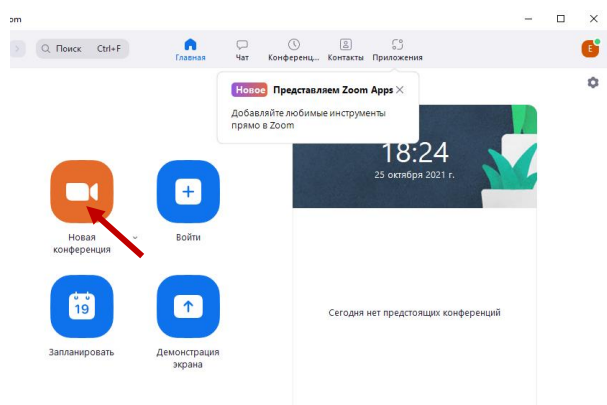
om

Поиск Ctrl+F

Главная Чат Конференц... Контакты Приложения

E

Новое Представляем Zoom Apps

Добавляйте любимые инструменты прямо в Zoom

18:24
25 октября 2021 г.

Новая конференция

Войти

19

Запланировать

Демонстрация экрана

Сегодня нет предстоящих конференций